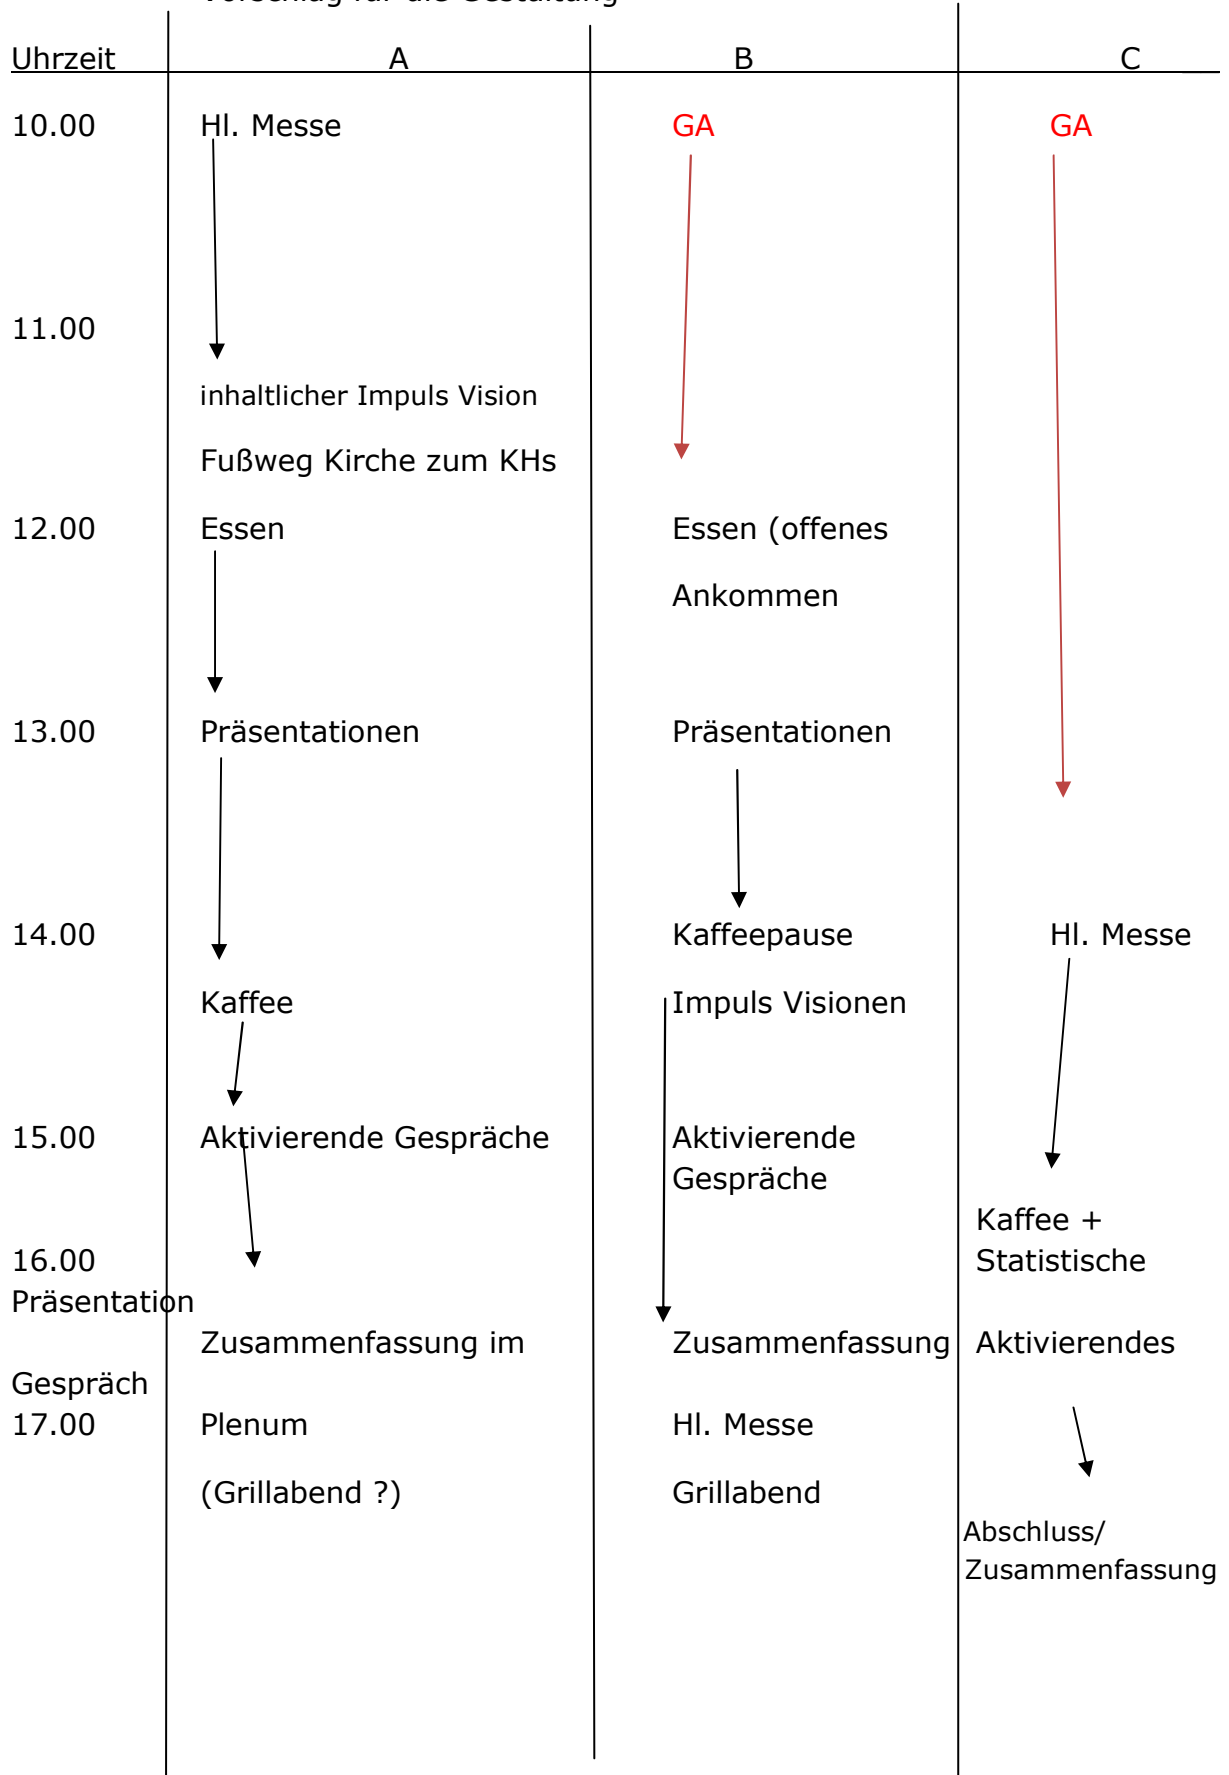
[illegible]

| Uhrzeit | A | B | C |
|---|---|---|---|
| 10.00 | Hl. Messe | GA | GA |
| 11.00 | inhaltlicher Impuls Vision Fußweg Kirche zum KHs | | |
| 12.00 | Essen | Essen (offenes Ankommen | |
| 13.00 | Präsentationen | Präsentationen | |
| 14.00 | Kaffee | Kaffeepause Impuls Visionen | Hl. Messe |
| 15.00 | Aktivierende Gespräche | Aktivierende Gespräche | |
| 16.00 Präsentation Gespräch | Zusammenfassung im | Zusammenfassung | Kaffee + Statistische Aktivierendes |
| 17.00 | Plenum (Grillabend ?) | Hl. Messe Grillabend | Abschluss/ Zusammenfassung |